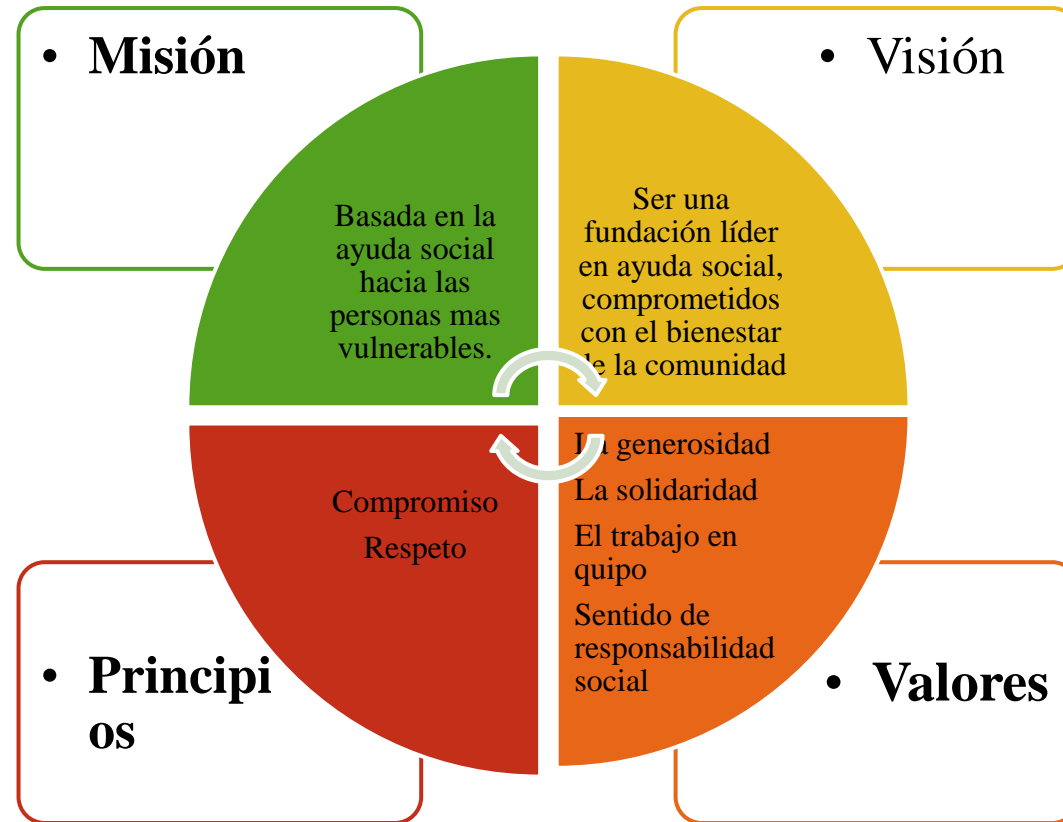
• Misión

• Visión

Basada en la ayuda social hacia las personas mas vulnerables.

Ser una fundación líder en ayuda social, comprometidos con el bienestar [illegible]e la comunidad

Compromiso
Respeto

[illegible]a generosidad
La solidaridad
El trabajo en quipo
Sentido de responsabilidad social

• Principi
os

• Valores